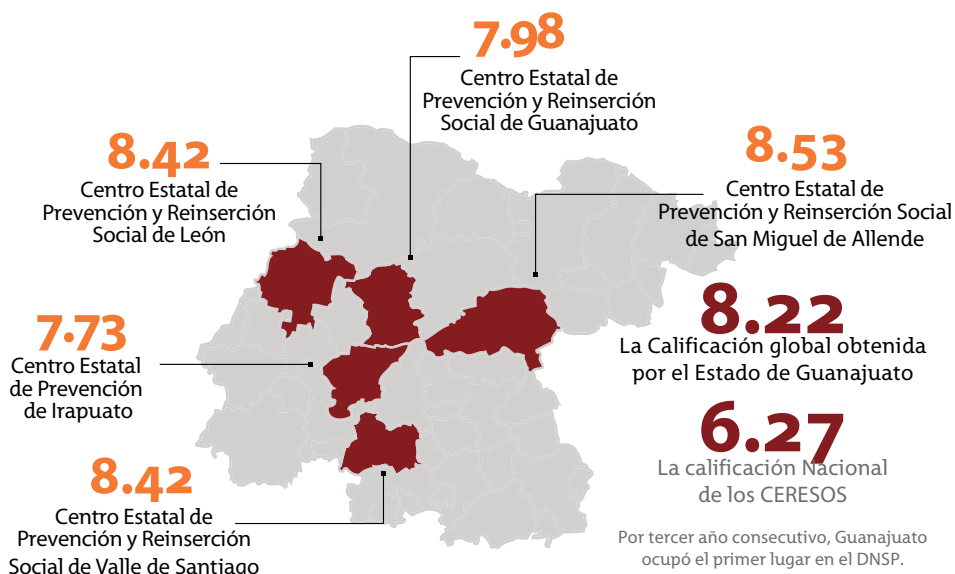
7.98
Centro Estatal de Prevención y Reinserción Social de Guanajuato

8.42
Centro Estatal de Prevención y Reinserción Social de León

8.53
Centro Estatal de Prevención y Reinserción Social de San Miguel de Allende

7.73
Centro Estatal de Prevención de Irapuato

8.22
La Calificación global obtenida por el Estado de Guanajuato

6.27
La calificación Nacional de los CERESOS

8.42
Centro Estatal de Prevención y Reinserción Social de Valle de Santiago

Por tercer año consecutivo, Guanajuato ocupó el primer lugar en el DNSP.